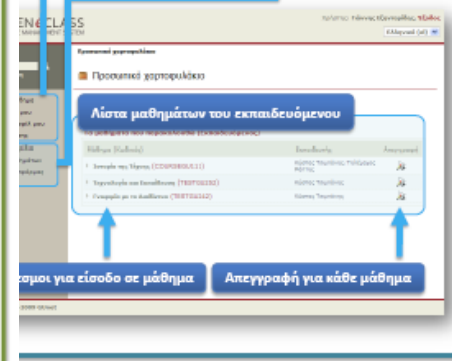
EN CLASS
MANAGEMENT SYSTEM

Προσωπικό χαρτοφυλάκιο

Λίστα μαθημάτων του εκπαιδευόμενου

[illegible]

Μάθημα (Κωδικός) | Διδάσκοντας | Απεγγραφή

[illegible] (COURSE0111)

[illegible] (TEST0102)

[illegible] (TEST0102)

σμοι για είσοδο σε μάθημα

Απεγγραφή για κάθε μάθημα